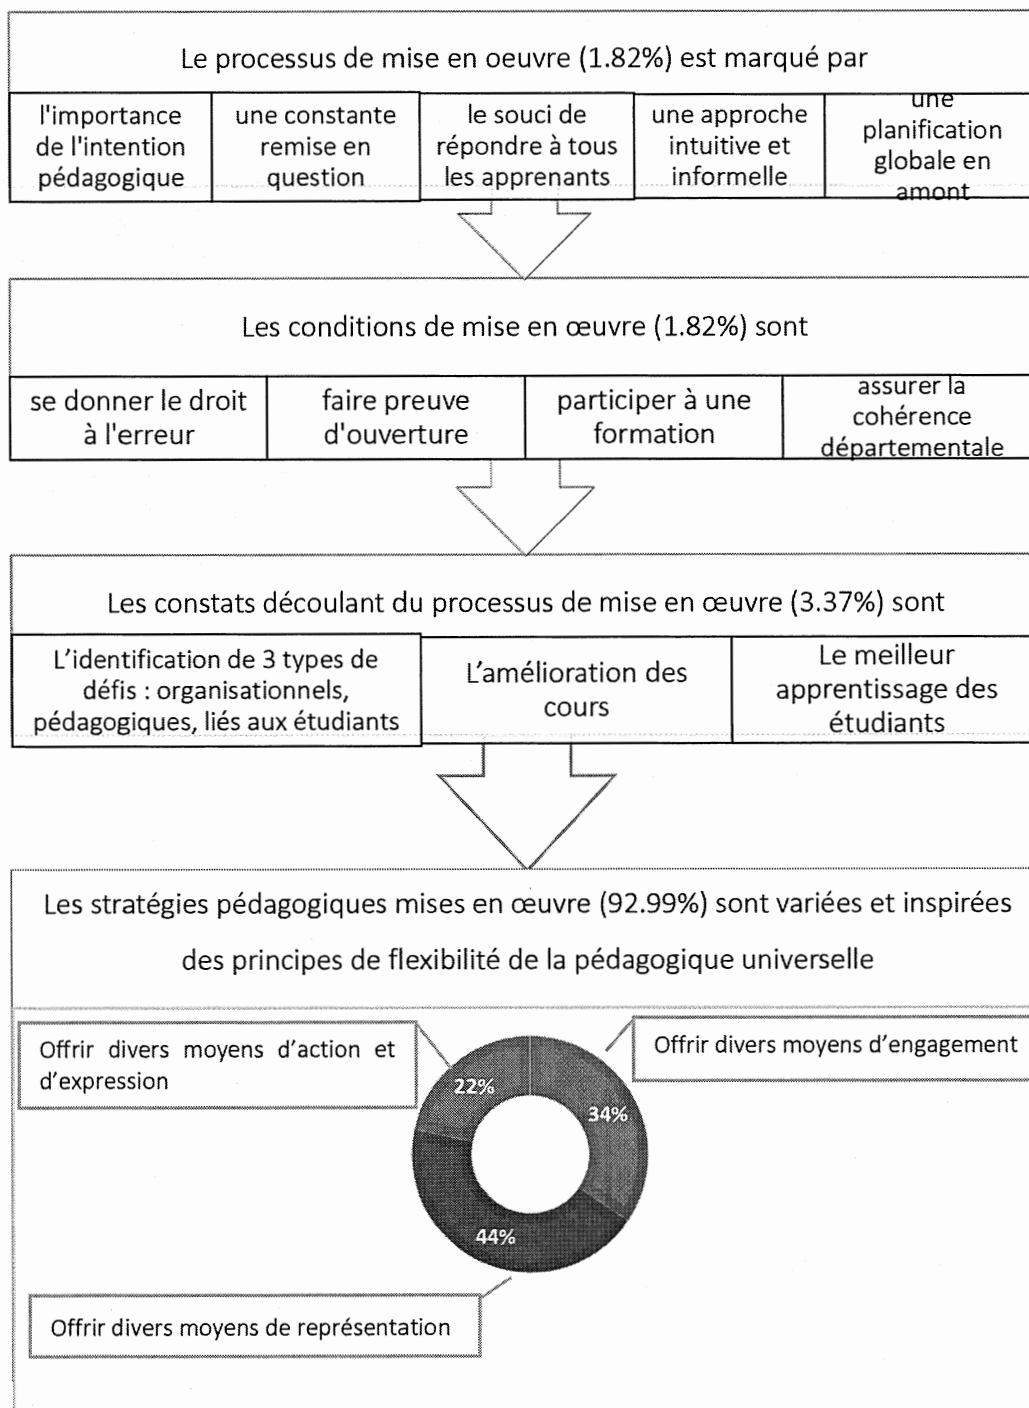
Le processus de mise en oeuvre (1.82%) est marqué par

| l'importance de l'intention pédagogique | une constante remise en question | le souci de répondre à tous les apprenants | une approche intuitive et informelle | une planification globale en amont |
|---|---|---|---|---|

Les conditions de mise en œuvre (1.82%) sont

| se donner le droit à l'erreur | faire preuve d'ouverture | participer à une formation | assurer la cohérence départementale |
|---|---|---|---|

Les constats découlant du processus de mise en œuvre (3.37%) sont

| L'identification de 3 types de défis : organisationnels, pédagogiques, liés aux étudiants | L'amélioration des cours | Le meilleur apprentissage des étudiants |
|---|---|---|

Les stratégies pédagogiques mises en œuvre (92.99%) sont variées et inspirées des principes de flexibilité de la pédagogique universelle

Offrir divers moyens d'action et d'expression

Offrir divers moyens d'engagement

22%

34%

44%

Offrir divers moyens de représentation